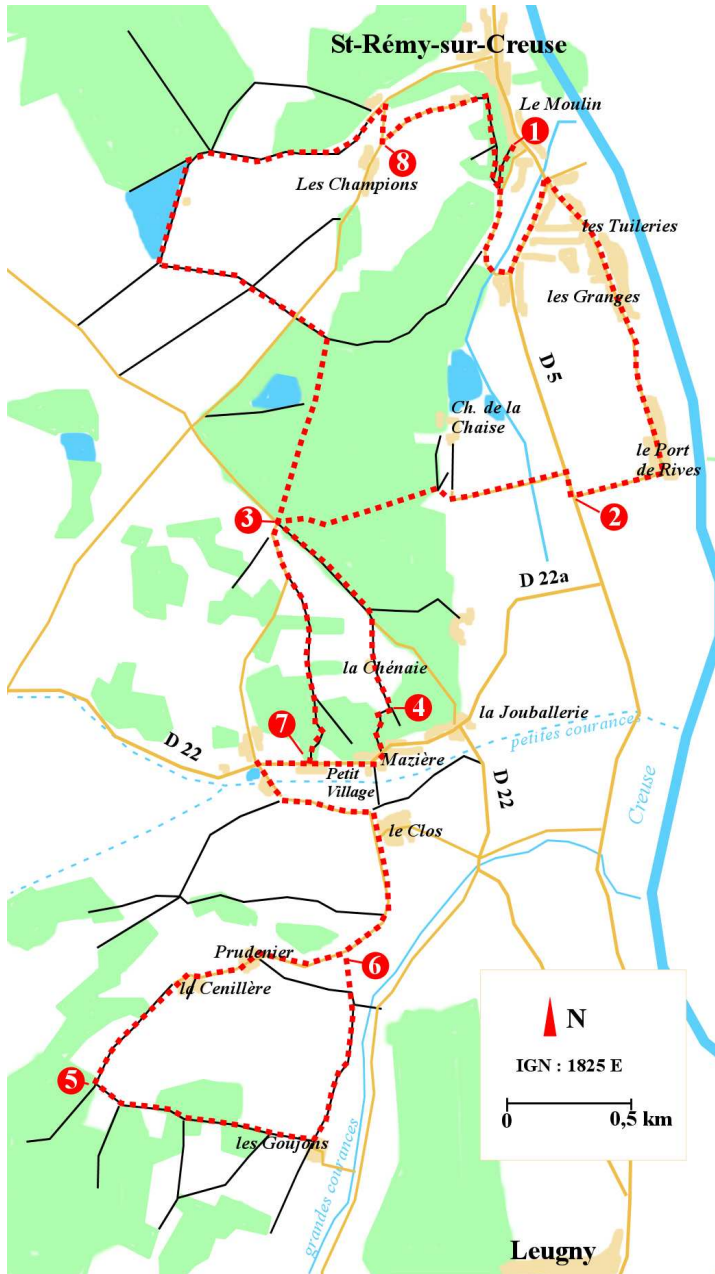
St-Rémy-sur-Creuse

Le Moulin
1
8
Les Champions
les Tuileries
les Granges
D 5
Ch. de la Chaise
le Port de Rives
2
3
D 22a
la Chénaie
4
la Jouballerie
petites courances
7
D 22
Petit Village
Mazière
D 22
Creuse
le Clos
Prudenier
6
la Cenillère
5
les Goujons
grandes courances
N
IGN : 1825 E
0
0,5 km
Leugny